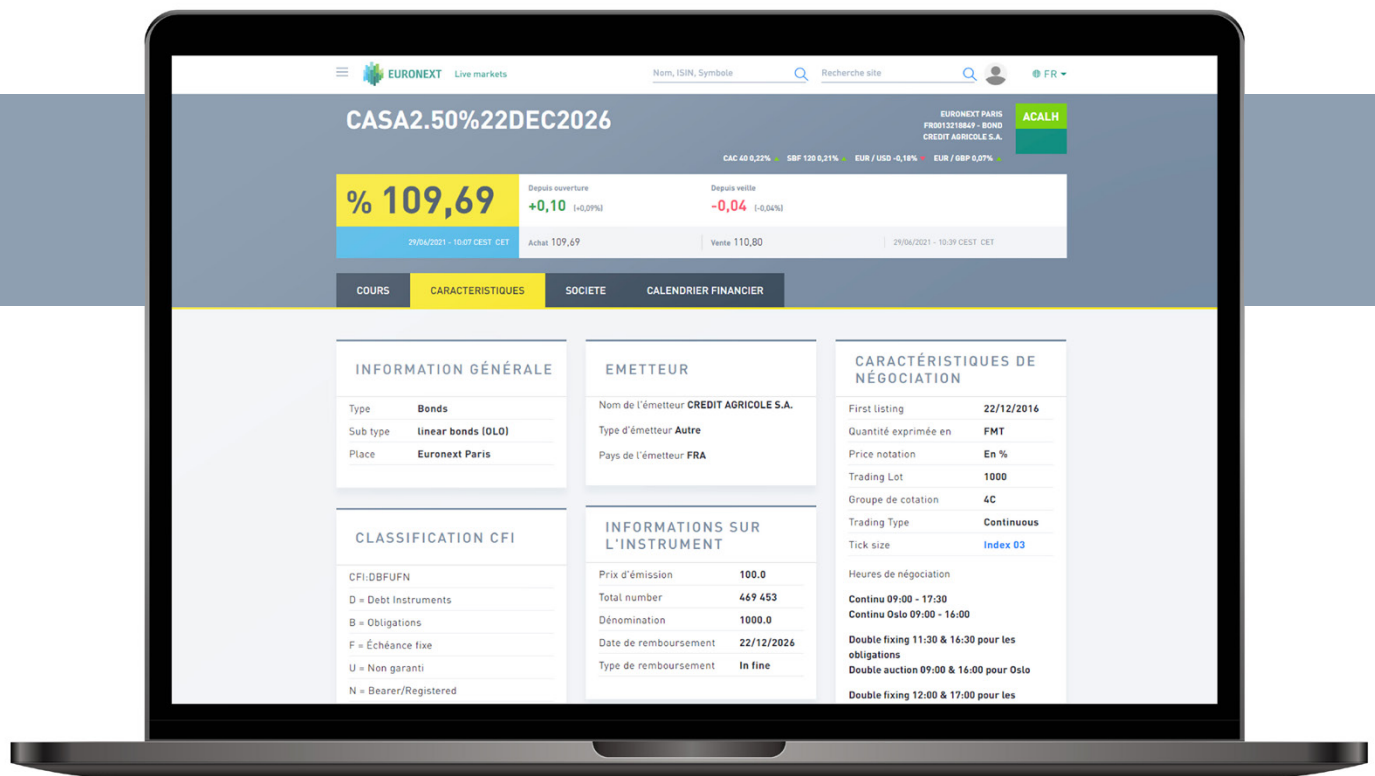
EURONEXT Live markets

Nom, ISIN, Symbole

Recherche site

FR

CASA2.50%22DEC2026

EURONEXT PARIS
FR0013218869 - BOND
CREDIT AGRICOLE S.A.

ACALH

CAC 40 0,22% SBF 120 0,21% EUR / USD -0,18% EUR / GBP 0,07%

% 109,69

29/06/2021 - 10:07 CEST CET

Depuis ouverture
+0,10 (+0,09%)

Depuis veille
-0,04 (-0,04%)

Achat 109,69

Vente 110,80

29/06/2021 - 10:39 CEST CET

COURS
CARACTERISTIQUES
SOCIETE
CALENDRIER FINANCIER

INFORMATION GÉNÉRALE

| | |
|---|---|
| Type | Bonds |
| Sub type | linear bonds (OLO) |
| Place | Euronext Paris |

CLASSIFICATION CFI

CFI:DBFUFN
D = Debt Instruments
B = Obligations
F = Échéance fixe
U = Non garanti
N = Bearer/Registered

EMETTEUR

Nom de l'émetteur CREDIT AGRICOLE S.A.
Type d'émetteur Autre
Pays de l'émetteur FRA

INFORMATIONS SUR L'INSTRUMENT

| | |
|---|---|
| Prix d'émission | 100.0 |
| Total number | 469 453 |
| Dénomination | 1000.0 |
| Date de remboursement | 22/12/2026 |
| Type de remboursement | In fine |

CARACTÉRISTIQUES DE NÉGOCIATION

| | |
|---|---|
| First listing | 22/12/2016 |
| Quantité exprimée en | FMT |
| Price notation | En % |
| Trading Lot | 1000 |
| Groupe de cotation | 4C |
| Trading Type | Continuous |
| Tick size | Index 03 |

Heures de négociation

Continu 09:00 - 17:30
Continu Oslo 09:00 - 16:00

Double fixing 11:30 & 16:30 pour les obligations
Double auction 09:00 & 16:00 pour Oslo

Double fixing 12:00 & 17:00 pour les